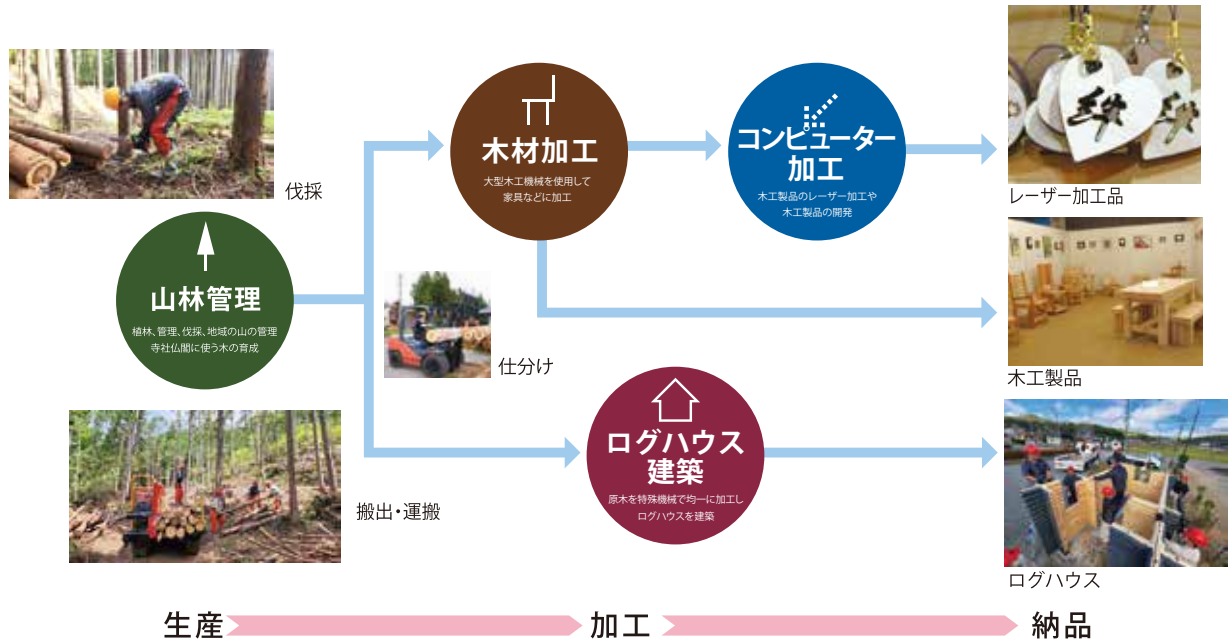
伐採

山林管理
植林、管理、伐採、地域の山の管理
寺社仏閣に使う木の育成

搬出・運搬

仕分け

木材加工
大型木工機械を使用して
家具などに加工

コンピューター加工
木工製品のレーザー加工や
木工製品の開発

ログハウス建築
原木を特殊機械で均一に加工し
ログハウスを建築

レーザー加工品

木工製品

ログハウス

生産　加工　納品